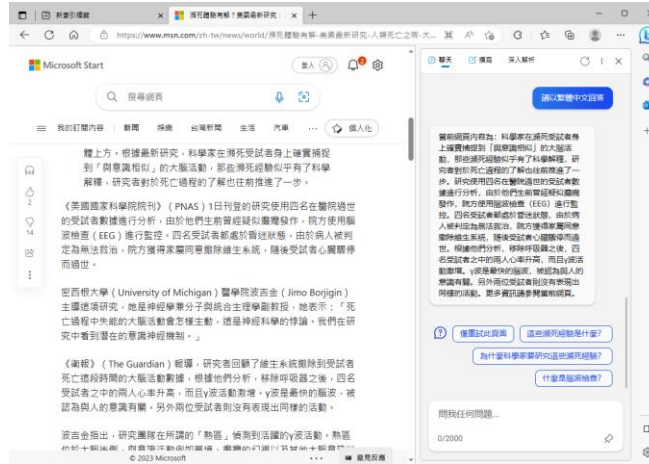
新索引標籤 | 瀕死體驗有解？美國最新研究 | +

https://www.msn.com/zh-tw/news/world/瀕死體驗有解-美國最新研究-人類死亡之際-大...

Microsoft Start

登入

2

搜尋網頁

我的訂閱內容 | 新聞 | 娛樂 | 台灣新聞 | 生活 | 汽車 | 個人化

2

14

體上方，根據最新研究，科學家在瀕死受試者身上確實捕捉到「與意識相似」的大腦活動，那些瀕死經驗似乎有了科學解釋，研究者對於死亡過程的了解也往前推進了一步。

《美國國家科學院院刊》（PNAS）1日刊登的研究使用四名瀕死的受試者數據進行分析，由於他們生前曾經疑似癲癇發作，院方使用腦波檢查（EEG）進行監控。四名受試者都處於昏迷狀態，由於病人被判定為無法救治，院方獲得家屬同意撤除維生系統，隨後受試者心臟停搏而過世。

密西根大學（University of Michigan）醫學院波吉金（Jimo Borjigin）主導這項研究，她是神經學暨分子與統合生理學副教授，她表示：「死亡過程中失能的大腦活動意想不到，這是神經科學的悖論，我們在研究中看到潛在的意識神經機制。」

《衛報》（The Guardian）報導，研究者回顧了維生系統撤除到受試者死亡這段時間的大腦活動數據，根據他們分析，移除呼吸器之後，四名受試者之中的兩人心率升高，而且γ波活動激增，γ波是最快的腦波，被認為與人的意識有關。另外兩位受試者則沒有表現出同樣的活動。

波吉金指出，研究團隊在所謂的「熱區」偵測到活躍的γ波活動，熱區

© 2023 Microsoft

意見反應

聊天 | 撰寫 | 深入解析

請以繁體中文回答

當前網頁內容為：科學家在瀕死受試者身上確實捕捉到「與意識相似」的大腦活動，那些瀕死經驗似乎有了科學解釋，研究者對於死亡過程的了解也往前推進了一步。研究使用四名瀕死的受試者數據進行分析，由於他們生前曾經疑似癲癇發作，院方使用腦波檢查（EEG）進行監控。四名受試者都處於昏迷狀態，由於病人被判定為無法救治，院方獲得家屬同意撤除維生系統，隨後受試者心臟停搏而過世。根據他們分析，移除呼吸器之後，四名受試者之中的兩人心率升高，而且γ波活動激增，γ波是最快的腦波，被認為與人的意識有關。另外兩位受試者則沒有表現出同樣的活動。更多資訊請參閱當前網頁。

這是什麼網頁 | 什麼是瀕死經驗？

為什麼科學家要研究這些瀕死經驗？

什麼是腦波檢查？

問我任何問題...

0/2000